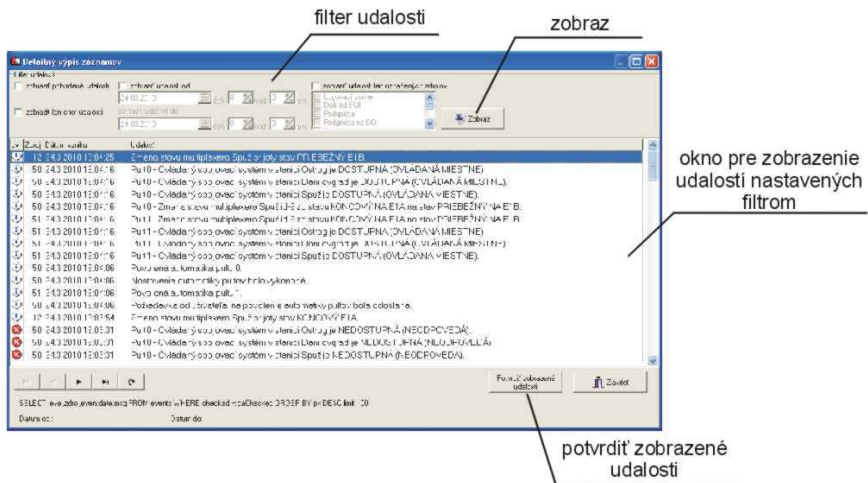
filter udalosti

zobraz

Detailný výpis záznamov

Filter udalostí

zobraziť potvrdené udalosti

zobraziť len chybové udalosti

zobraziť udalosti od

24.03.2010

zobraziť udalosti do

24.03.2010

zobraziť udalosti len od zariadení

Zobraz

okno pre zobrazenie udalostí nastavených filtrom

| | Zdroj | Dátum vzniku | Udalosť |
|---|---|---|---|
| | 12 | 24.3.2010 13:04:25 | Zmena stavu multiplexera Spuž 3 z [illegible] stav PREBIEHAJÚCI E1B. |
| | 50 | 24.3.2010 13:04:16 | Pu10 - Ovládaný odpojovač systém v stanici Ostrog je DOSTUPNÁ (OVLÁDANÁ MIESTNE). |
| | 50 | 24.3.2010 13:04:16 | Pu10 - Ovládaný odpojovač systém v stanici Deniovgrad je DOSTUPNÁ (OVLÁDANÁ MIESTNE). |
| | 50 | 24.3.2010 13:04:16 | Pu10 - Ovládaný odpojovač systém v stanici Spuž 3 je DOSTUPNÁ (OVLÁDANÁ MIESTNE). |
| | 50 | 24.3.2010 13:04:16 | Pu10 - Zmena stavu multiplexera Spuž 3 z stavu KONCOVÝ NA E1A na stav PREBIEHAJÚCI E1B. |
| | 51 | 24.3.2010 13:04:16 | Pu11 - Zmena stavu multiplexera Spuž 3 z stavu KONCOVÝ NA E1A na stav PREBIEHAJÚCI E1B. |
| | 51 | 24.3.2010 13:04:16 | Pu11 - Ovládaný odpojovač systém v stanici Ostrog je DOSTUPNÁ (OVLÁDANÁ MIESTNE). |
| | 51 | 24.3.2010 13:04:16 | Pu11 - Ovládaný odpojovač systém v stanici Deniovgrad je DOSTUPNÁ (OVLÁDANÁ MIESTNE). |
| | 51 | 24.3.2010 13:04:16 | Pu11 - Ovládaný odpojovač systém v stanici Spuž 3 je DOSTUPNÁ (OVLÁDANÁ MIESTNE). |
| | 50 | 24.3.2010 13:04:06 | Povolenia automatiky pultu 0. |
| | 50 | 24.3.2010 13:04:06 | Nastavenia automatiky pultu bolo vykonané. |
| | 51 | 24.3.2010 13:04:06 | Povolenia automatiky pultu 1. |
| | 50 | 24.3.2010 13:04:00 | Požiadavka od užívateľa na povolenie automatiky pultu bola odoslaná. |
| | 12 | 24.3.2010 13:03:54 | Zmena stavu multiplexera Spuž 3 z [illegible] stav KONCOVÝ E1A. |
| | 50 | 24.3.2010 13:03:31 | Pu10 - Ovládaný odpojovač systém v stanici Ostrog je NEDOSTUPNÁ (NEODPOVEDÁ). |
| | 50 | 24.3.2010 13:03:31 | Pu10 - Ovládaný odpojovač systém v stanici Deniovgrad je NEDOSTUPNÁ (NEODPOVEDÁ). |
| | 50 | 24.3.2010 13:03:31 | Pu10 - Ovládaný odpojovač systém v stanici Spuž 3 je NEDOSTUPNÁ (NEODPOVEDÁ). |

Potvrdiť zobrazené udalosti

Zavrieť

SELECT eve_zdro, eve_date, ... FROM events WHERE checked = isChecked ORDER BY pk DESC limit 20

Dátum od:

Dátum do:

potvrdiť zobrazené udalosti